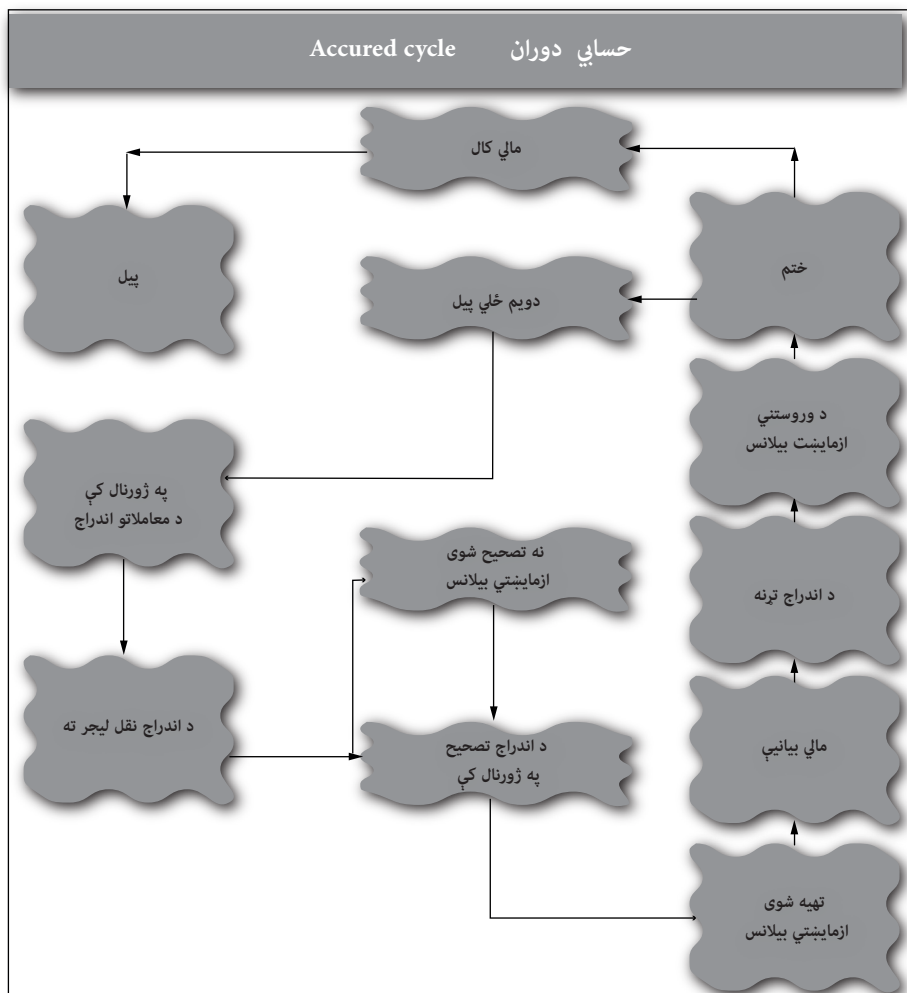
حسابي دوران Accured cycle

مالي کال

پيل

دويم خلي پيل

ختم

د وروستني ازمايښت بيلانس

پہ ژورنال کې د معاملاتو اندراج

نہ تصحيح شوی ازمايښتي بيلانس

د اندراج ترنہ

د اندراج نقل ليجر تہ

د اندراج تصحيح پہ ژورنال کې

مالي بيانيې

تهيه شوی ازمايښتي بيلانس